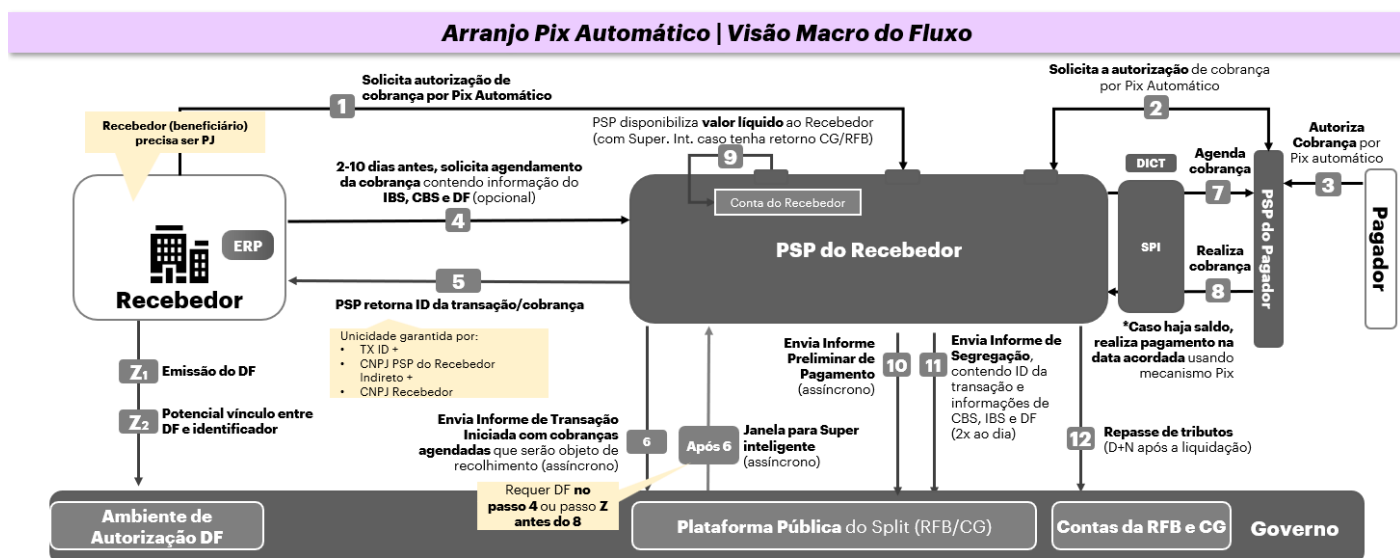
Arranjo Pix Automático | Visão Macro do Fluxo

1 Solicita autorização de cobrança por Pix Automático

Recebedor (beneficiário) precisa ser PJ

ERP

Recebedor

PSP disponibiliza valor líquido ao Recebedor (com Super. Int. caso tenha retorno CG/RFB)

9

Conta do Recebedor

2-10 dias antes, solicita agendamento da cobrança contendo informação do IBS, CBS e DF (opcional)

4

PSP do Recebedor

5 PSP retorna ID da transação/cobrança

Unicidade garantida por:
• TX ID +
• CNPJ PSP do Recebedor Indireto +
• CNPJ Recebedor

Solicita a autorização de cobrança por Pix Automático

2

DICT

SPI

Agenda cobrança 7

Realiza cobrança 8

PSP do Pagador

Autoriza Cobrança por Pix automático 3

Pagador

*Caso haja saldo, realiza pagamento na data acordada usando mecanismo Pix

$Z_1$ Emissão do DF

$Z_2$ Potencial vínculo entre DF e identificador

Envia Informe de Transação Iniciada com cobranças agendadas que serão objeto de recolhimento (assíncrono)

6

Após 6 Janela para Super inteligente (assíncrono)

Requer DF no passo 4 ou passo Z antes do 8

10 Envia Informe Preliminar de Pagamento (assíncrono)

11 Envia Informe de Segregação, contendo ID da transação e informações de CBS, IBS e DF (2x ao dia)

12 Repasse de tributos (D+N após a liquidação)

Ambiente de Autorização DF

Plataforma Pública do Split (RFB/CG)

Contas da RFB e CG

Governo